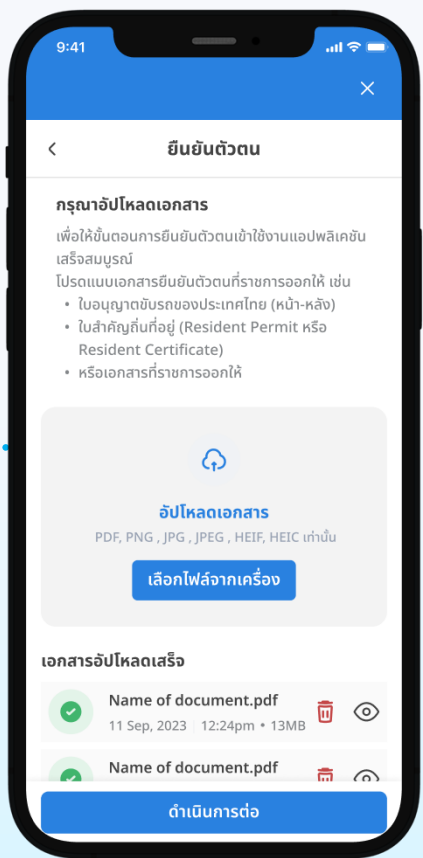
9:41

ยืนยันตัวตน

กรุณาอัปโหลดเอกสาร

เพื่อให้ขั้นตอนการยืนยันตัวตนเข้าใช้งานแอปพลิเคชันเสร็จสมบูรณ์
โปรดแนบเอกสารยืนยันตัวตนที่ราชการออกให้ เช่น
• ใบอนุญาตขับรถของประเทศไทย (หน้า-หลัง)
• ใบสำคัญถิ่นที่อยู่ (Resident Permit หรือ Resident Certificate)
• หรือเอกสารที่ราชการออกให้

อัปโหลดเอกสาร
PDF, PNG , JPG , JPEG , HEIF, HEIC เท่านั้น
เลือกไฟล์จากเครื่อง

เอกสารอัปโหลดเสร็จ

Name of document.pdf
11 Sep, 2023 | 12:24pm • 13MB

Name of document.pdf

ดำเนินการต่อ